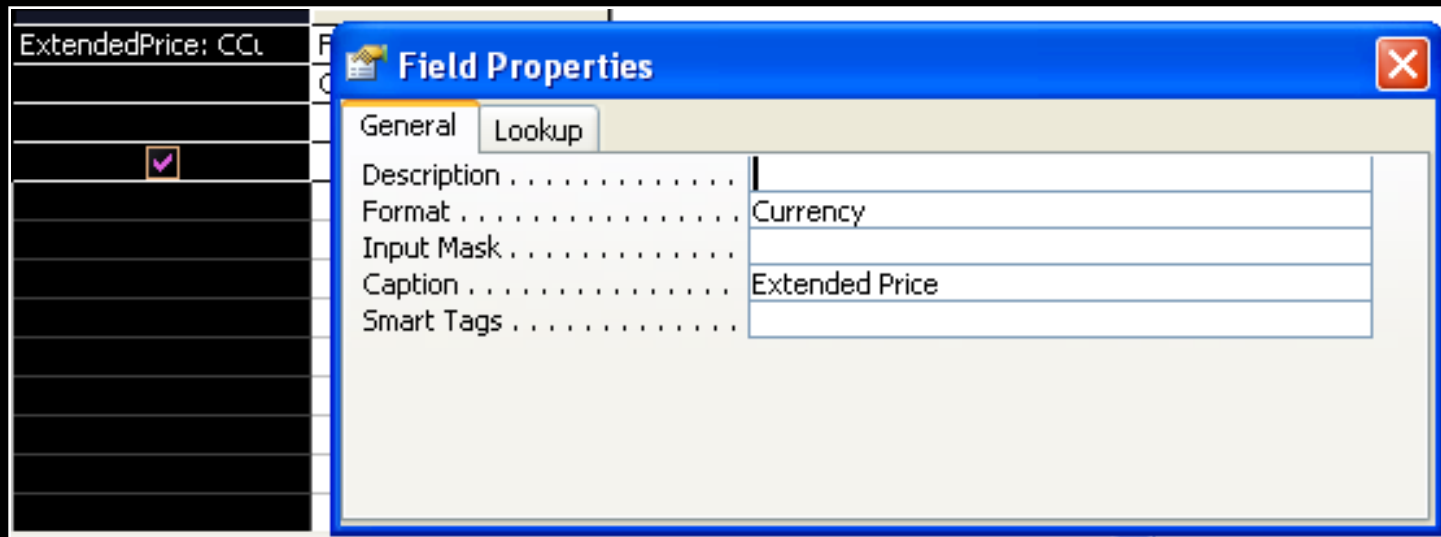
ExtendedPrice: CCu

Field Properties

General
Lookup

| | |
|---|---|
| Description . . . . . . . . . . . . . | |
| Format . . . . . . . . . . . . . . . | Currency |
| Input Mask . . . . . . . . . . . . | |
| Caption . . . . . . . . . . . . . . | Extended Price |
| Smart Tags . . . . . . . . . . . . | |